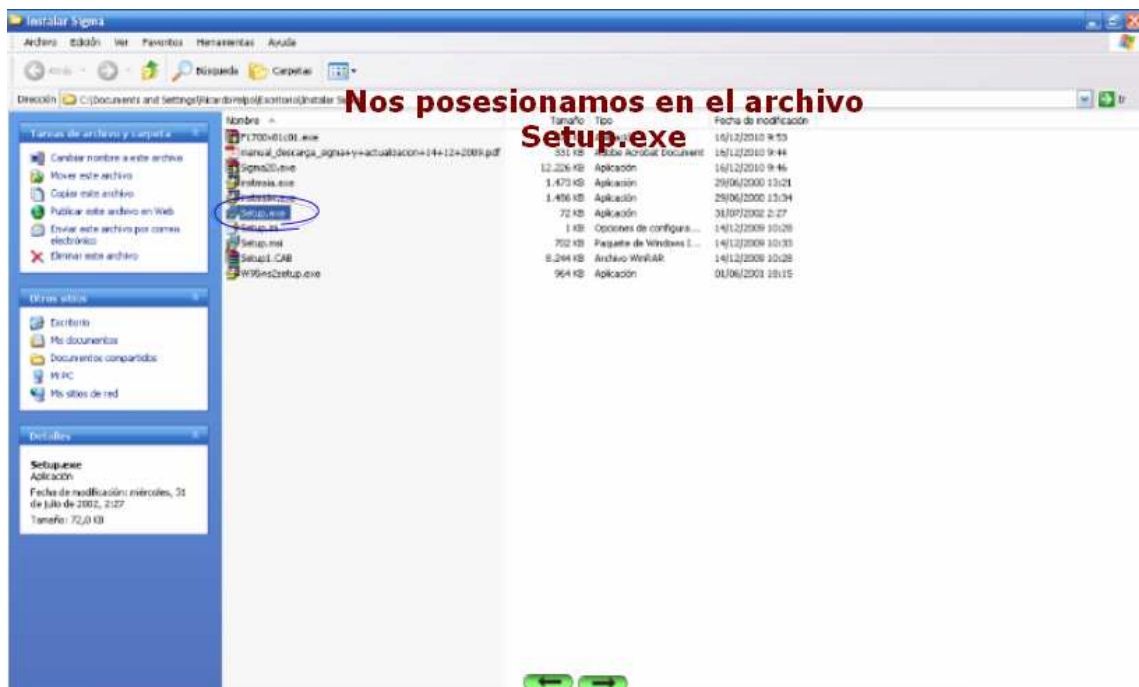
Instalar Signa

Archivo Edición Ver Favoritos Herramientas Ayuda

Atrás Búsqueda Carpetas

Dirección C:\Documents and Settings\Ricardo\Escritorio\Instalar Si

Nos posesionamos en el archivo Setup.exe

Tareas de archivo y carpeta

Cambiar nombre a este archivo
Mover este archivo
Copiar este archivo
Publicar este archivo en Web
Enviar este archivo por correo electrónico
Eliminar este archivo

Otros sitios

Escritorio
Mis documentos
Documentos compartidos
Mi PC
Mis sitios de red

Detalles

Setup.exe
Aplicación
Fecha de modificación: miércoles, 31 de julio de 2002, 2:27
Tamaño: 72,0 KB

| Nombre | Tamaño | Tipo | Fecha de modificación |
|---|---|---|---|
| F1700r01c01.exe | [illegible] | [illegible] | 16/12/2010 9:53 |
| manual_descarga_signa+y+actualizacion+14+12+2009.pdf | 331 KB | Adobe Acrobat Document | 16/12/2010 9:44 |
| Signa20.exe | 12.226 KB | Aplicación | 16/12/2010 9:46 |
| msiexec.exe | 1.473 KB | Aplicación | 29/06/2000 13:21 |
| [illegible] | 1.456 KB | Aplicación | 29/06/2000 13:34 |
| Setup.exe | 72 KB | Aplicación | 31/07/2002 2:27 |
| Setup.ini | 1 KB | Opciones de configura... | 14/12/2009 10:28 |
| Setup.msi | 702 KB | Paquete de Windows I... | 14/12/2009 10:33 |
| Setup1.CAB | 8.244 KB | Archivo WinRAR | 14/12/2009 10:28 |
| W95ws2setup.exe | 964 KB | Aplicación | 01/06/2001 18:15 |